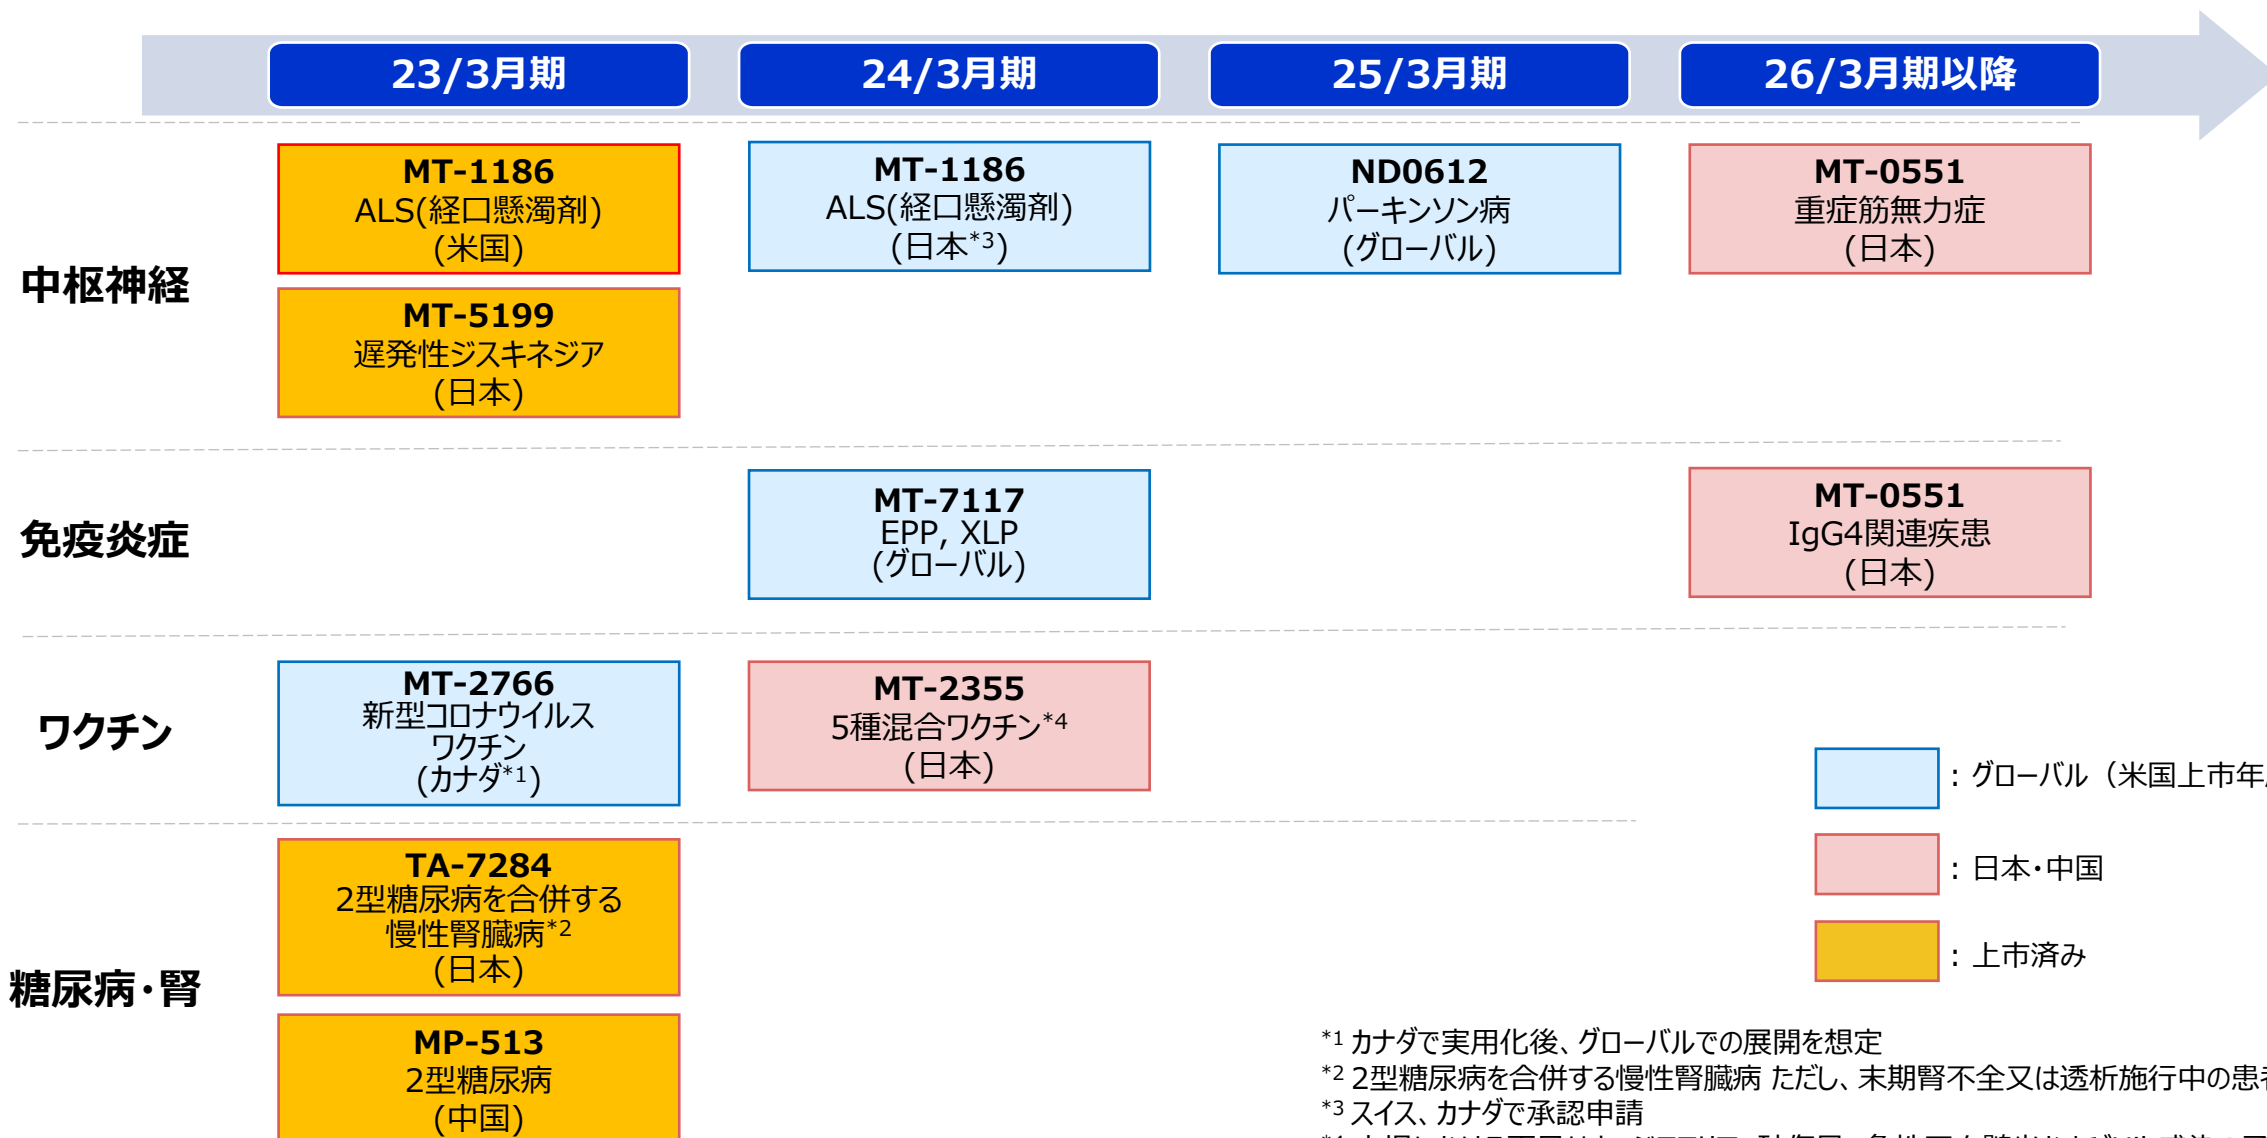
23/3月期

24/3月期

25/3月期

26/3月期以降

中枢神経

MT-1186
ALS(経口懸濁剤)
(米国)

MT-5199
遅発性ジスキネジア
(日本)

MT-1186
ALS(経口懸濁剤)
(日本$^{*3}$)

ND0612
パーキンソン病
(グローバル)

MT-0551
重症筋無力症
(日本)

免疫炎症

MT-7117
EPP, XLP
(グローバル)

MT-0551
IgG4関連疾患
(日本)

ワクチン

MT-2766
新型コロナウイルスワクチン
(カナダ$^{*1}$)

MT-2355
5種混合ワクチン$^{*4}$
(日本)

：グローバル（米国上市年

：日本・中国

：上市済み

糖尿病・腎

TA-7284
2型糖尿病を合併する慢性腎臓病$^{*2}$
(日本)

MP-513
2型糖尿病
(中国)

$^{*1}$ カナダで実用化後、グローバルでの展開を想定
$^{*2}$ 2型糖尿病を合併する慢性腎臓病 ただし、末期腎不全又は透析施行中の患
$^{*3}$ スイス、カナダで承認申請
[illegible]